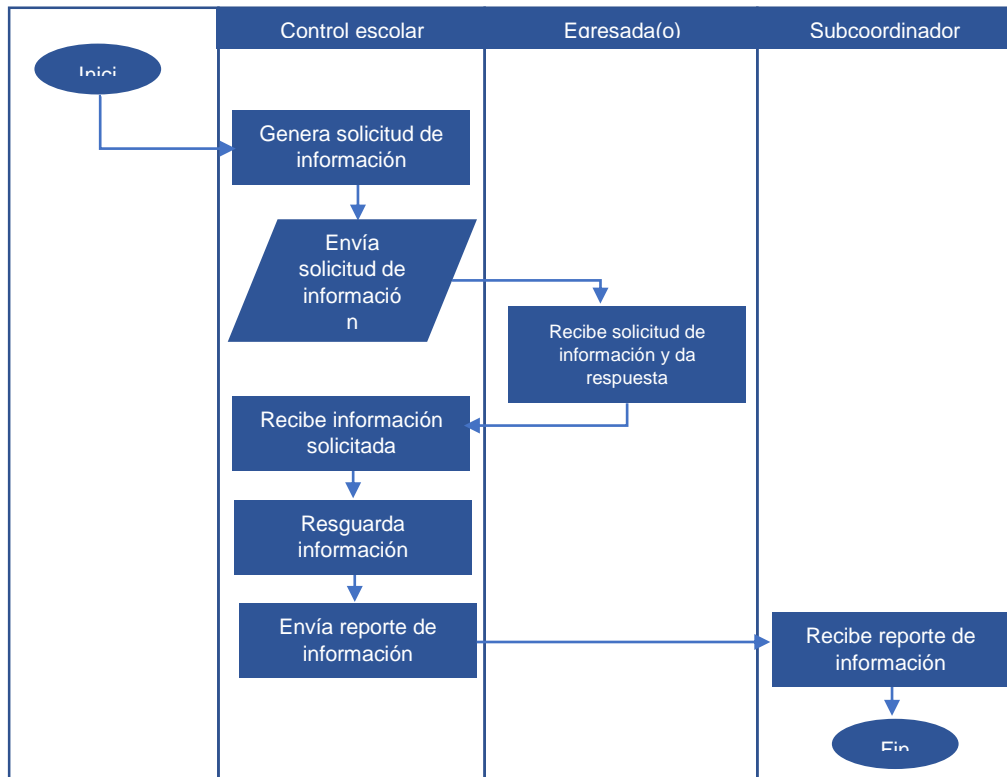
Control escolar

Egresada(o)

Subcoordinador

Inici

Genera solicitud de información

Envía solicitud de informació n

Recibe solicitud de información y da respuesta

Recibe información solicitada

Resguarda información

Envía reporte de información

Recibe reporte de información

Fin